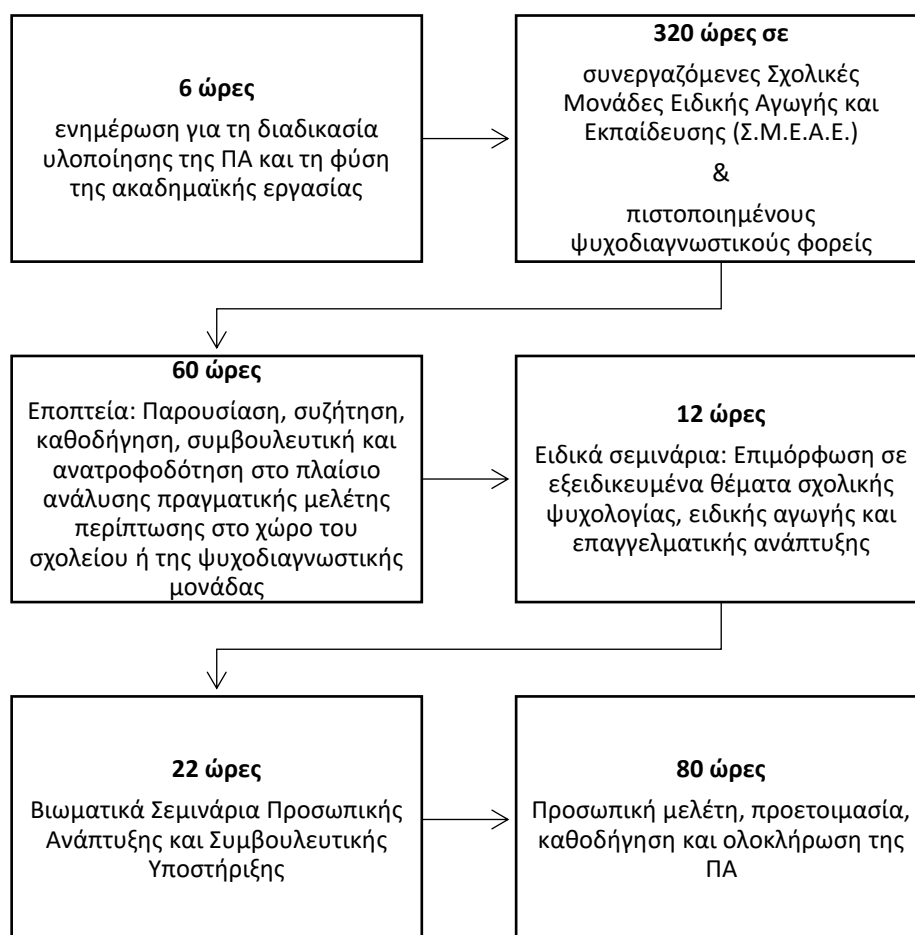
6 ώρες

ενημέρωση για τη διαδικασία υλοποίησης της ΠΑ και τη φύση της ακαδημαϊκής εργασίας

320 ώρες σε

συνεργαζόμενες Σχολικές Μονάδες Ειδικής Αγωγής και Εκπαίδευσης (Σ.Μ.Ε.Α.Ε.)

&

πιστοποιημένους ψυχοδιαγνωστικούς φορείς

60 ώρες

Εποπτεία: Παρουσίαση, συζήτηση, καθοδήγηση, συμβουλευτική και ανατροφοδότηση στο πλαίσιο ανάλυσης πραγματικής μελέτης περίπτωσης στο χώρο του σχολείου ή της ψυχοδιαγνωστικής μονάδας

12 ώρες

Ειδικά σεμινάρια: Επιμόρφωση σε εξειδικευμένα θέματα σχολικής ψυχολογίας, ειδικής αγωγής και επαγγελματικής ανάπτυξης

22 ώρες

Βιωματικά Σεμινάρια Προσωπικής Ανάπτυξης και Συμβουλευτικής Υποστήριξης

80 ώρες

Προσωπική μελέτη, προετοιμασία, καθοδήγηση και ολοκλήρωση της ΠΑ